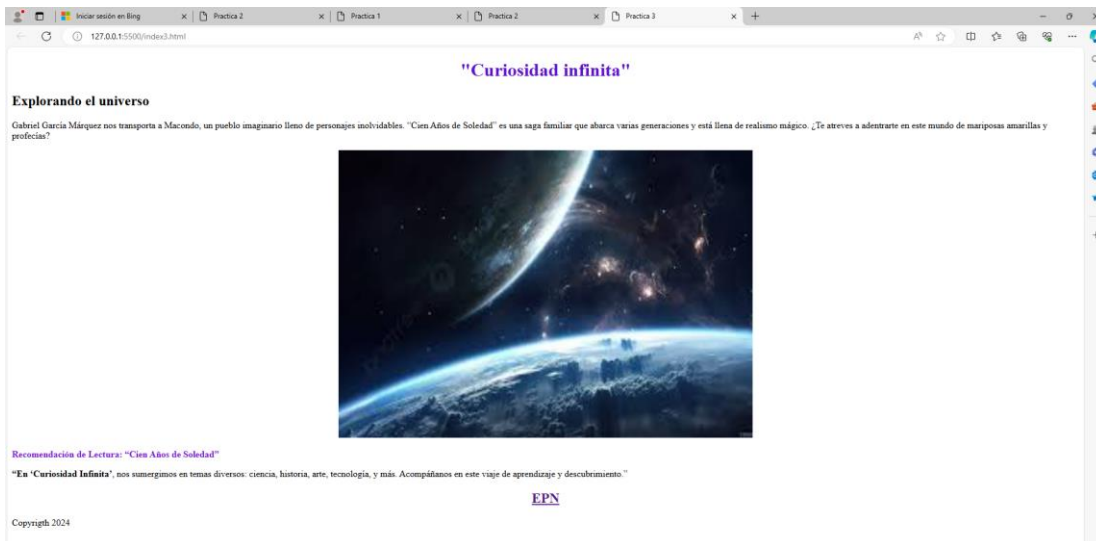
Iniciar sesión en Bing | Practica 2 | Practica 1 | Practica 2 | Practica 3

127.0.0.1:5500/index3.html

"Curiosidad infinita"

Explorando el universo

Gabriel García Márquez nos transporta a Macondo, un pueblo imaginario lleno de personajes inolvidables. "Cien Años de Soledad" es una saga familiar que abarca varias generaciones y está llena de realismo mágico. ¿Te atreves a adentrarte en este mundo de mariposas amarillas y profecías?

Recomendación de Lectura: "Cien Años de Soledad"

"En 'Curiosidad Infinita', nos sumergimos en temas diversos: ciencia, historia, arte, tecnología, y más. Acompáñanos en este viaje de aprendizaje y descubrimiento."

EPN

Copyrigth 2024